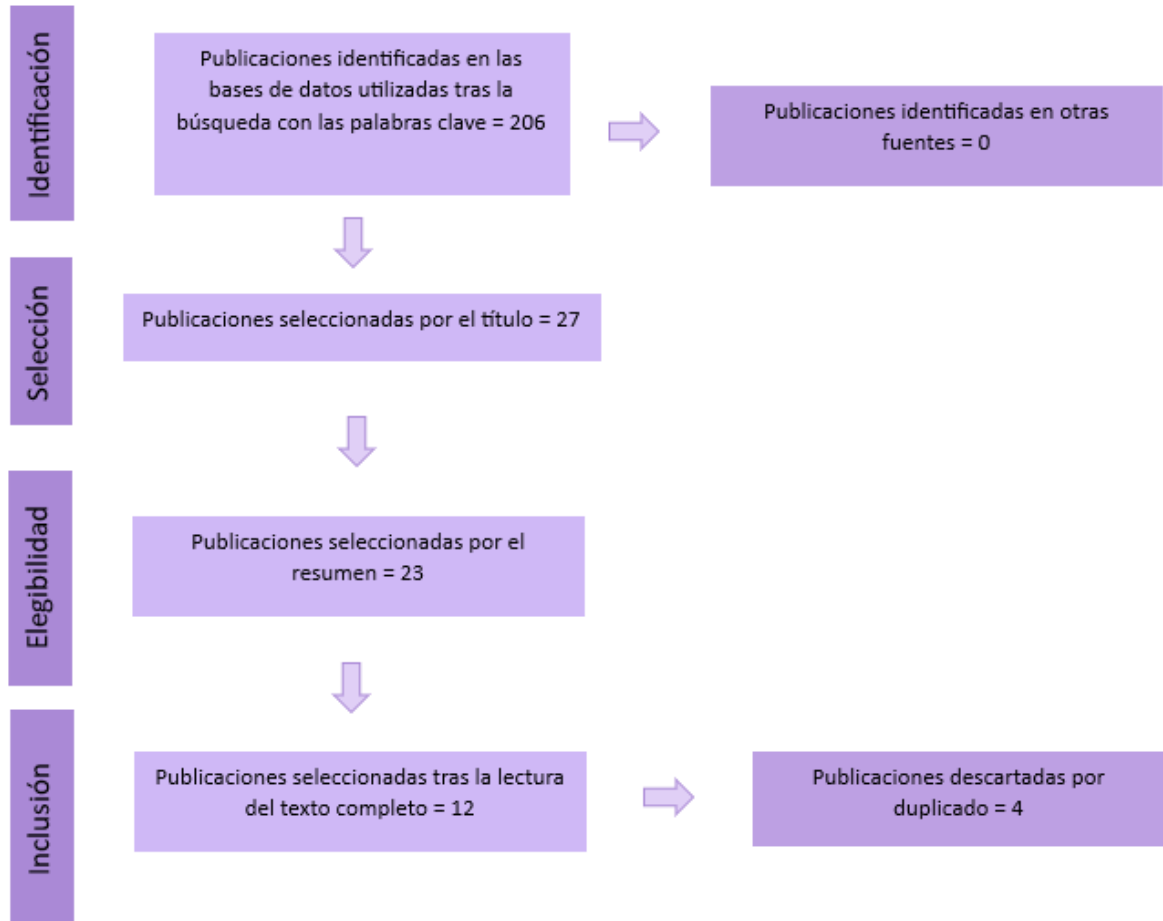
Identificación

Publicaciones identificadas en las bases de datos utilizadas tras la búsqueda con las palabras clave = 206

Publicaciones identificadas en otras fuentes = 0

Selección

Publicaciones seleccionadas por el título = 27

Elegibilidad

Publicaciones seleccionadas por el resumen = 23

Inclusión

Publicaciones seleccionadas tras la lectura del texto completo = 12

Publicaciones descartadas por duplicado = 4